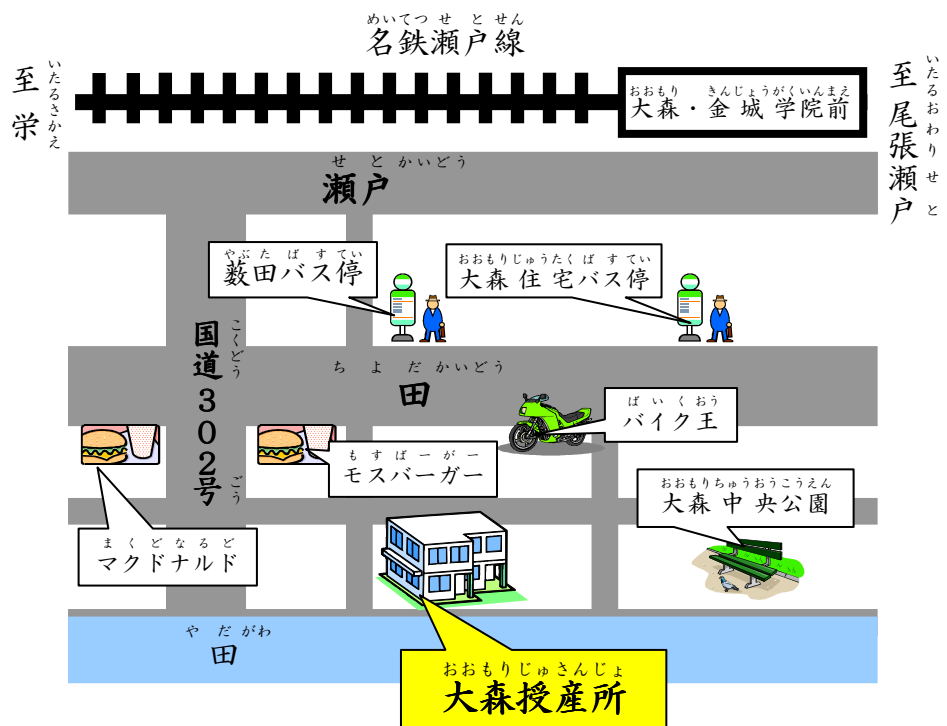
めいてつせとせん
名鉄瀬戸線

いたるさかえ
至栄

おおもり きんじょうがくいんまえ
大森・金城学院前

いたるおわりせと
至尾張瀬戸

せとかいどう
瀬戸

やぶたばすてい
薮田バス停

おおもりじゅうたくばすてい
大森住宅バス停

こくどう
国道302号
ごう

ちよだかいどう
田

ばいくおう
バイク王

もすばーがー
モスバーガー

おおもりちゅうおうこうえん
大森中央公園

まくどなるど
マクドナルド

やだがわ
田

おおもりじゅさんじょ
大森授産所